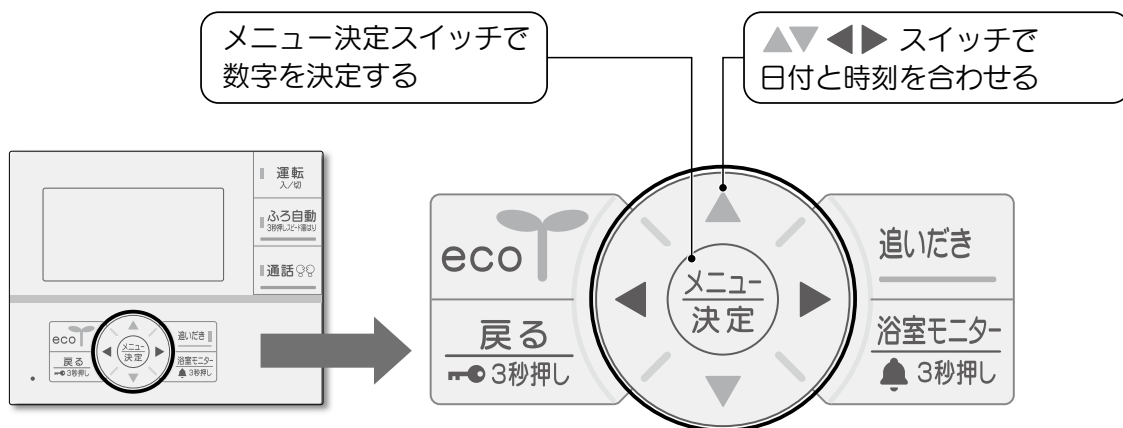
メニュー決定スイッチで数字を決定する

▲▼◀▶ スイッチで日付と時刻を合わせる

運転 入/切

ふろ自動 3秒押しでピー音確認

通話

eco

戻る 3秒押し

メニュー 決定

追いだき

浴室モニター 3秒押し

eco

戻る

3秒押し

メニュー 決定

追いだき

浴室モニター

3秒押し